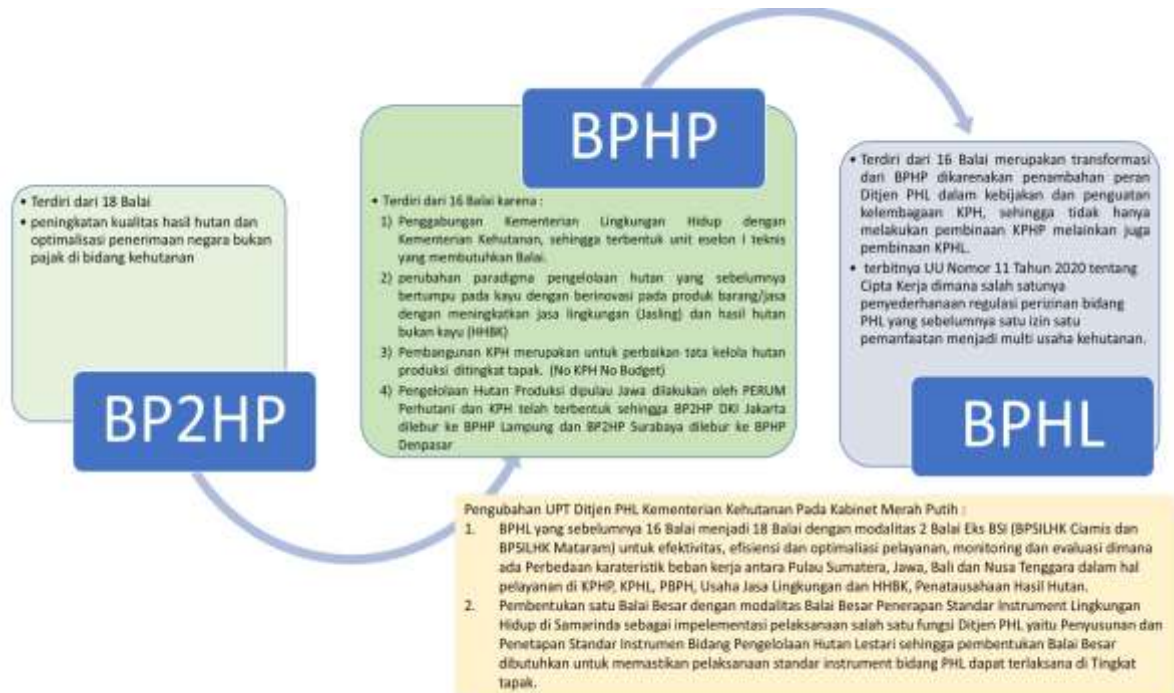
• Terdiri dari 18 Balai
• peningkatan kualitas hasil hutan dan optimalisasi penerimaan negara bukan pajak di bidang kehutanan

BP2HP

BPHP

• Terdiri dari 16 Balai karena :
1) Penggabungan Kementerian Lingkungan Hidup dengan Kementerian Kehutanan, sehingga terbentuk unit eselon I teknis yang membutuhkan Balai.
2) perubahan paradigma pengelolaan hutan yang sebelumnya bertumpu pada kayu dengan berinovasi pada produk barang/jasa dengan meningkatkan jasa lingkungan (Jasling) dan hasil hutan bukan kayu (HHBK)
3) Pembangunan KPH merupakan untuk perbaikan tata kelola hutan produksi ditingkat tapak. (No KPH No Budget)
4) Pengelolaan Hutan Produksi dipulau Jawa dilakukan oleh PERUM Perhutani dan KPH telah terbentuk sehingga BP2HP DKI Jakarta dilebur ke BPHP Lampung dan BP2HP Surabaya dilebur ke BPHP Denpasar

• Terdiri dari 16 Balai merupakan transformasi dari BPHP dikarenakan penambahan peran Ditjen PHL dalam kebijakan dan penguatan kelembagaan KPH, sehingga tidak hanya melakukan pembinaan KPHP melainkan juga pembinaan KPHL.
• terbitnya UU Nomor 11 Tahun 2020 tentang Cipta Kerja dimana salah satunya penyederhanaan regulasi perizinan bidang PHL yang sebelumnya satu izin satu pemanfaatan menjadi multi usaha kehutanan.

BPHL

Pengubahan UPT Ditjen PHL Kementerian Kehutanan Pada Kabinet Merah Putih :
1. BPHL yang sebelumnya 16 Balai menjadi 18 Balai dengan modalitas 2 Balai Eks BSI (BPSILHK Ciamis dan BPSILHK Mataram) untuk efektivitas, efisiensi dan optimaliasi pelayanan, monitoring dan evaluasi dimana ada Perbedaan karateristik beban kerja antara Pulau Sumatera, Jawa, Bali dan Nusa Tenggara dalam hal pelayanan di KPHP, KPHL, PBPH, Usaha Jasa Lingkungan dan HHBK, Penatausahaan Hasil Hutan.
2. Pembentukan satu Balai Besar dengan modalitas Balai Besar Penerapan Standar Instrument Lingkungan Hidup di Samarinda sebagai impelementasi pelaksanaan salah satu fungsi Ditjen PHL yaitu Penyusunan dan Penetapan Standar Instrumen Bidang Pengelolaan Hutan Lestari sehingga pembentukan Balai Besar dibutuhkan untuk memastikan pelaksanaan standar instrument bidang PHL dapat terlaksana di Tingkat tapak.